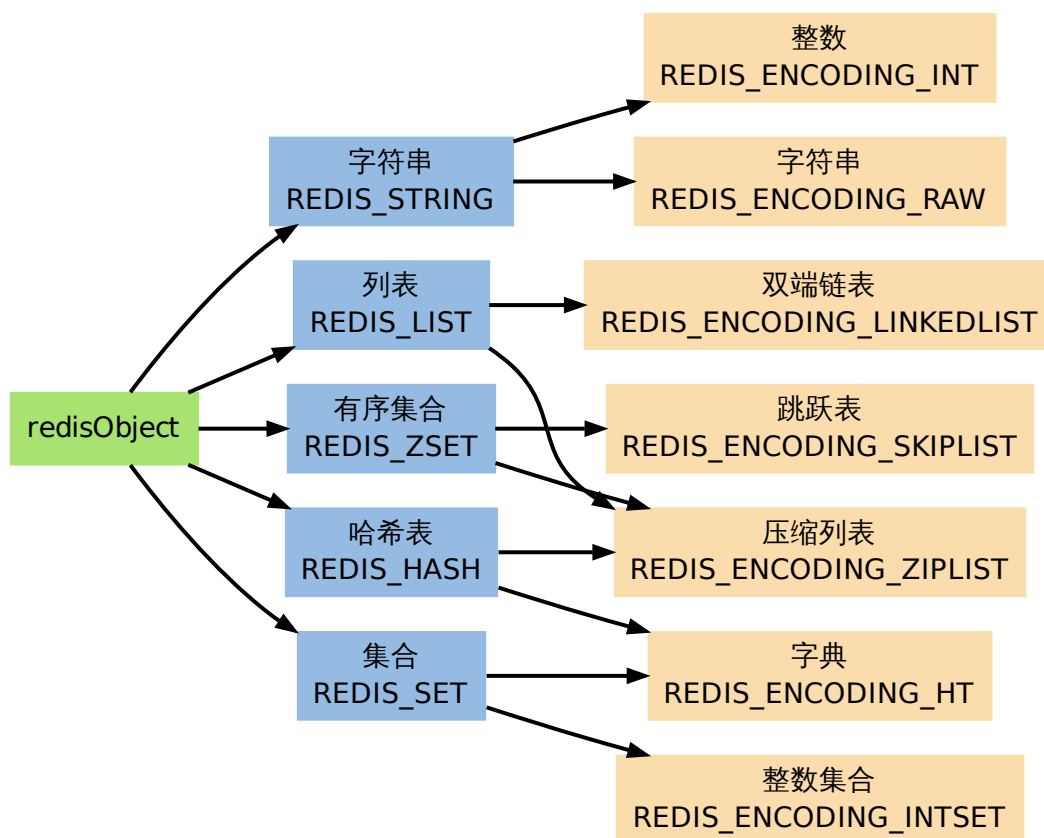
整数
REDIS_ENCODING_INT

字符串
REDIS_STRING

字符串
REDIS_ENCODING_RAW

列表
REDIS_LIST

双端链表
REDIS_ENCODING_LINKEDLIST

redisObject

有序集合
REDIS_ZSET

跳跃表
REDIS_ENCODING_SKIPLIST

哈希表
REDIS_HASH

压缩列表
REDIS_ENCODING_ZIPLIST

集合
REDIS_SET

字典
REDIS_ENCODING_HT

整数集合
REDIS_ENCODING_INTSET